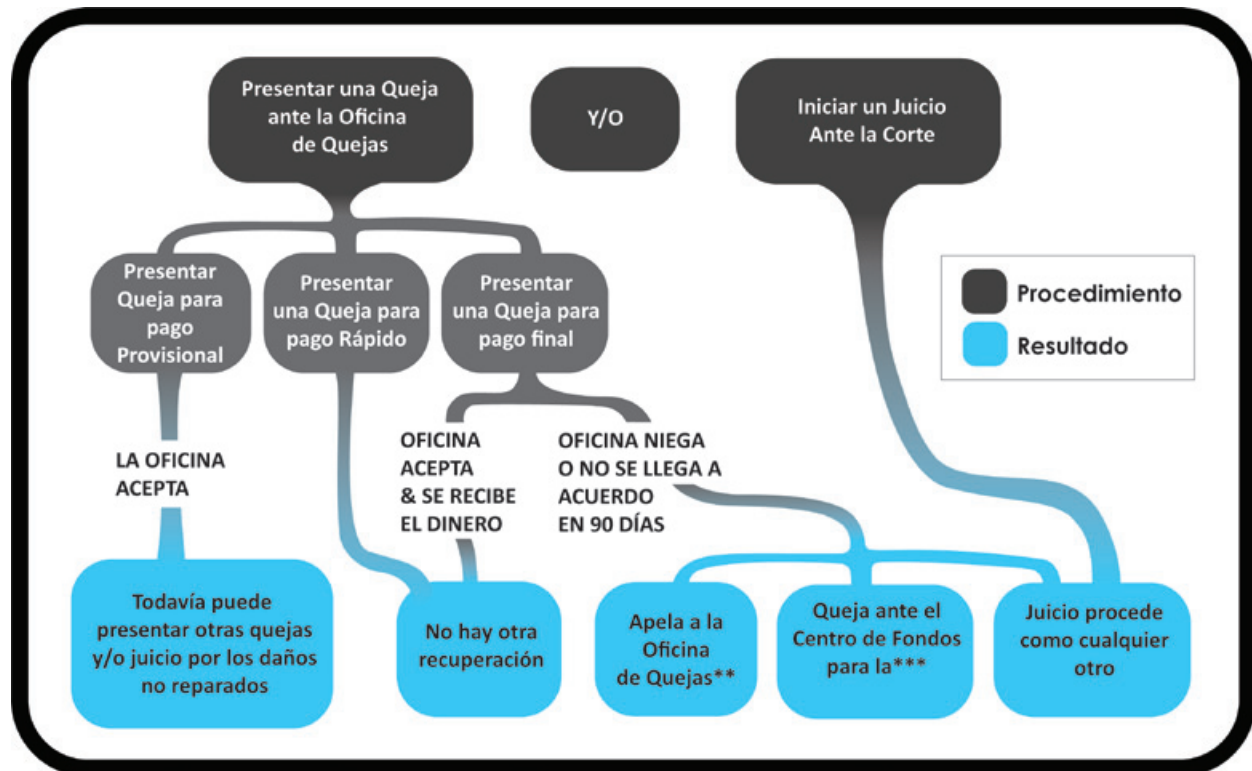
Presentar una Queja ante la Oficina de Quejas

Y/O

Iniciar un Juicio Ante la Corte

Procedimiento

Resultado

Presentar Queja para pago Provisional

Presentar una Queja para pago Rápido

Presentar una Queja para pago final

LA OFICINA ACEPTA

OFICINA ACEPTA & SE RECIBE EL DINERO

OFICINA NIEGA O NO SE LLEGA A ACUERDO EN 90 DÍAS

Todavía puede presentar otras quejas y/o juicio por los daños no reparados

No hay otra recuperación

Apela a la Oficina de Quejas**

Queja ante el Centro de Fondos para la***

Juicio procede como cualquier otro